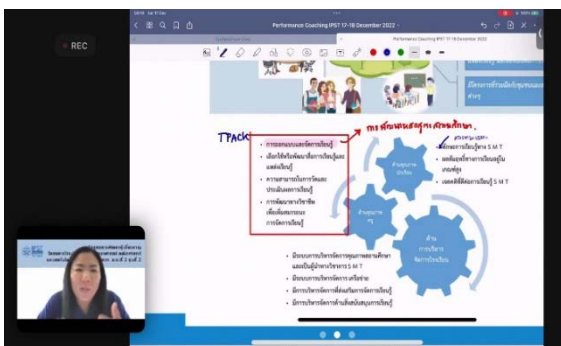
REC

Performance Coaching IPST 17-18 December 2022

Performance Coaching IPST 17-18 December 2022

TPACK

การพัฒนาคุณภาพผู้เรียน

• การออกแบบและจัดการเรียนรู้
• เลือกใช้หรือพัฒนาสื่อการเรียนรู้และแหล่งเรียนรู้
• ความสามารถในการวัดและประเมินผลการเรียนรู้
• การพัฒนาทางวิชาชีพเพื่อพัฒนาระบบการจัดการเรียนรู้

ด้านคุณภาพผู้เรียน

ด้านคุณภาพครู

ด้านการบริหารจัดการโรงเรียน

• ผลการเรียนรู้ตาม S M T
• ผลสัมฤทธิ์ทางการเรียนรู้ในระดับสูง
• ผลสะท้อนการเรียนรู้ S M T

• มีแผนการบริหารจัดการคุณภาพสถานศึกษาและเป็นผู้นำทางวิชาการ S M T
• มีแผนการบริหารจัดการทรัพยากร
• มีการบริหารจัดการที่ส่งเสริมการจัดการเรียนรู้
• มีการบริหารจัดการด้านสิ่งสนับสนุนการเรียนรู้